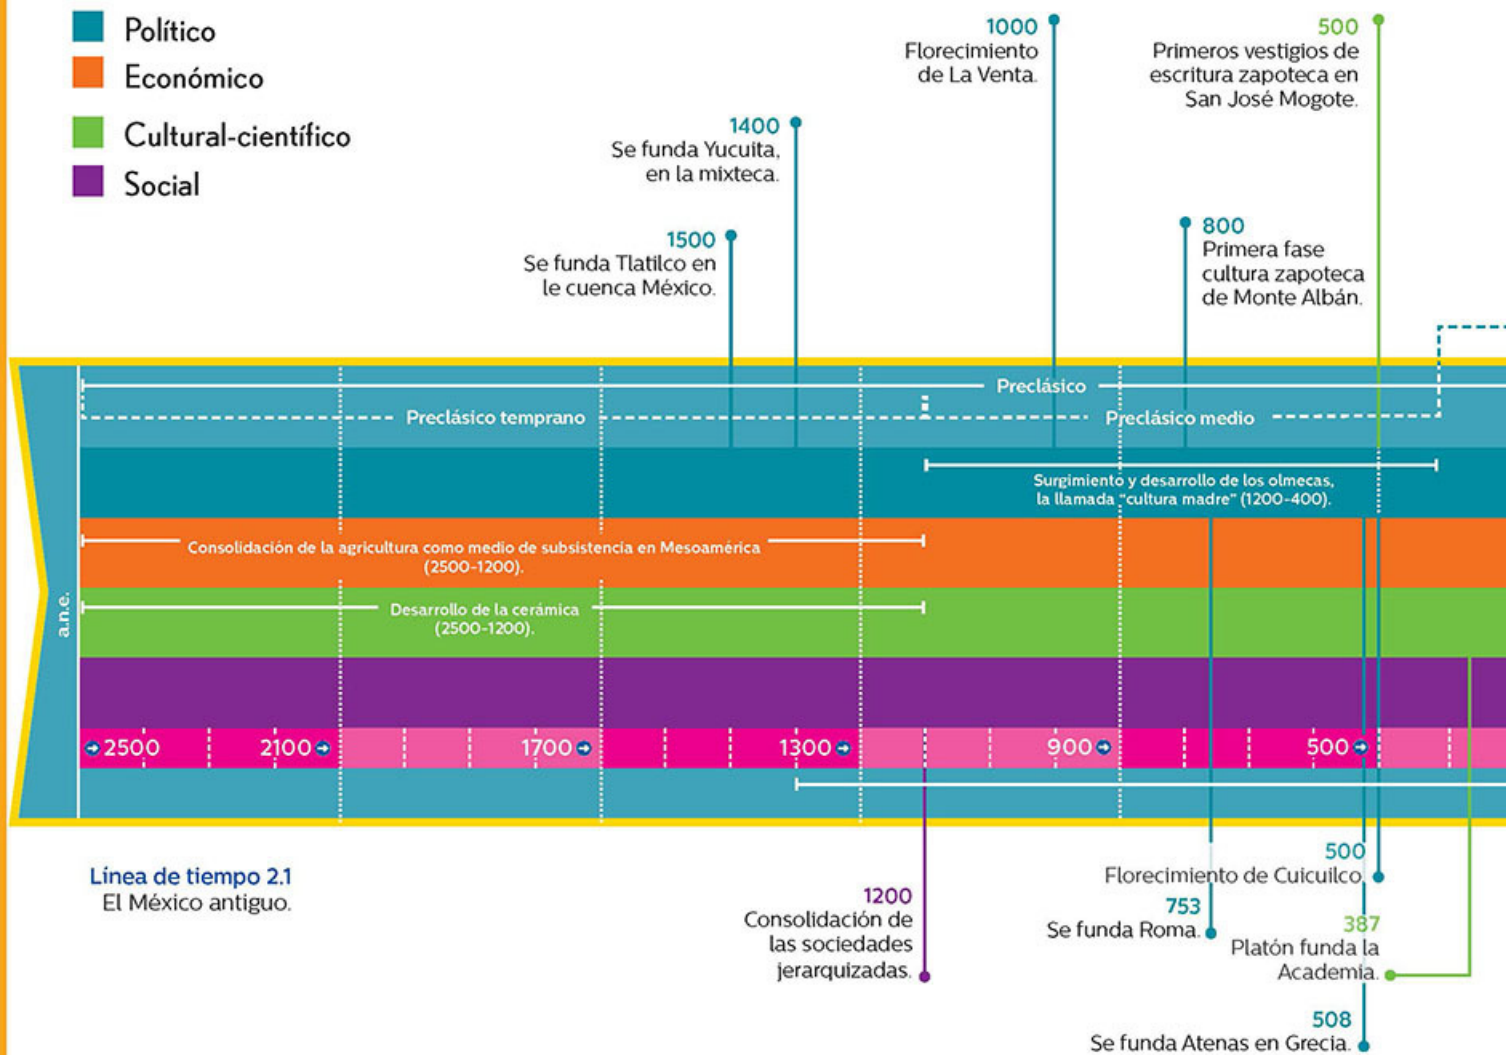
Político
Económico
Cultural-científico
Social

1000
Florecimiento de La Venta.

500
Primeros vestigios de escritura zapoteca en San José Mogote.

1400
Se funda Yucuita, en la mixteca.

1500
Se funda Tlatilco en le cuenca México.

800
Primera fase cultura zapoteca de Monte Albán.

Preclásico
Preclásico temprano
Preclásico medio
Surgimiento y desarrollo de los olmecas, la llamada "cultura madre" (1200-400).
Consolidación de la agricultura como medio de subsistencia en Mesoamérica (2500-1200).
Desarrollo de la cerámica (2500-1200).
a.n.e.
2500 2100 1700 1300 900 500

Linea de tiempo 2.1
El México antiguo.

1200
Consolidación de las sociedades jerarquizadas.

500
Florecimiento de Cuicuilco.

753
Se funda Roma.

387
Platón funda la Academia.

508
Se funda Atenas en Grecia.